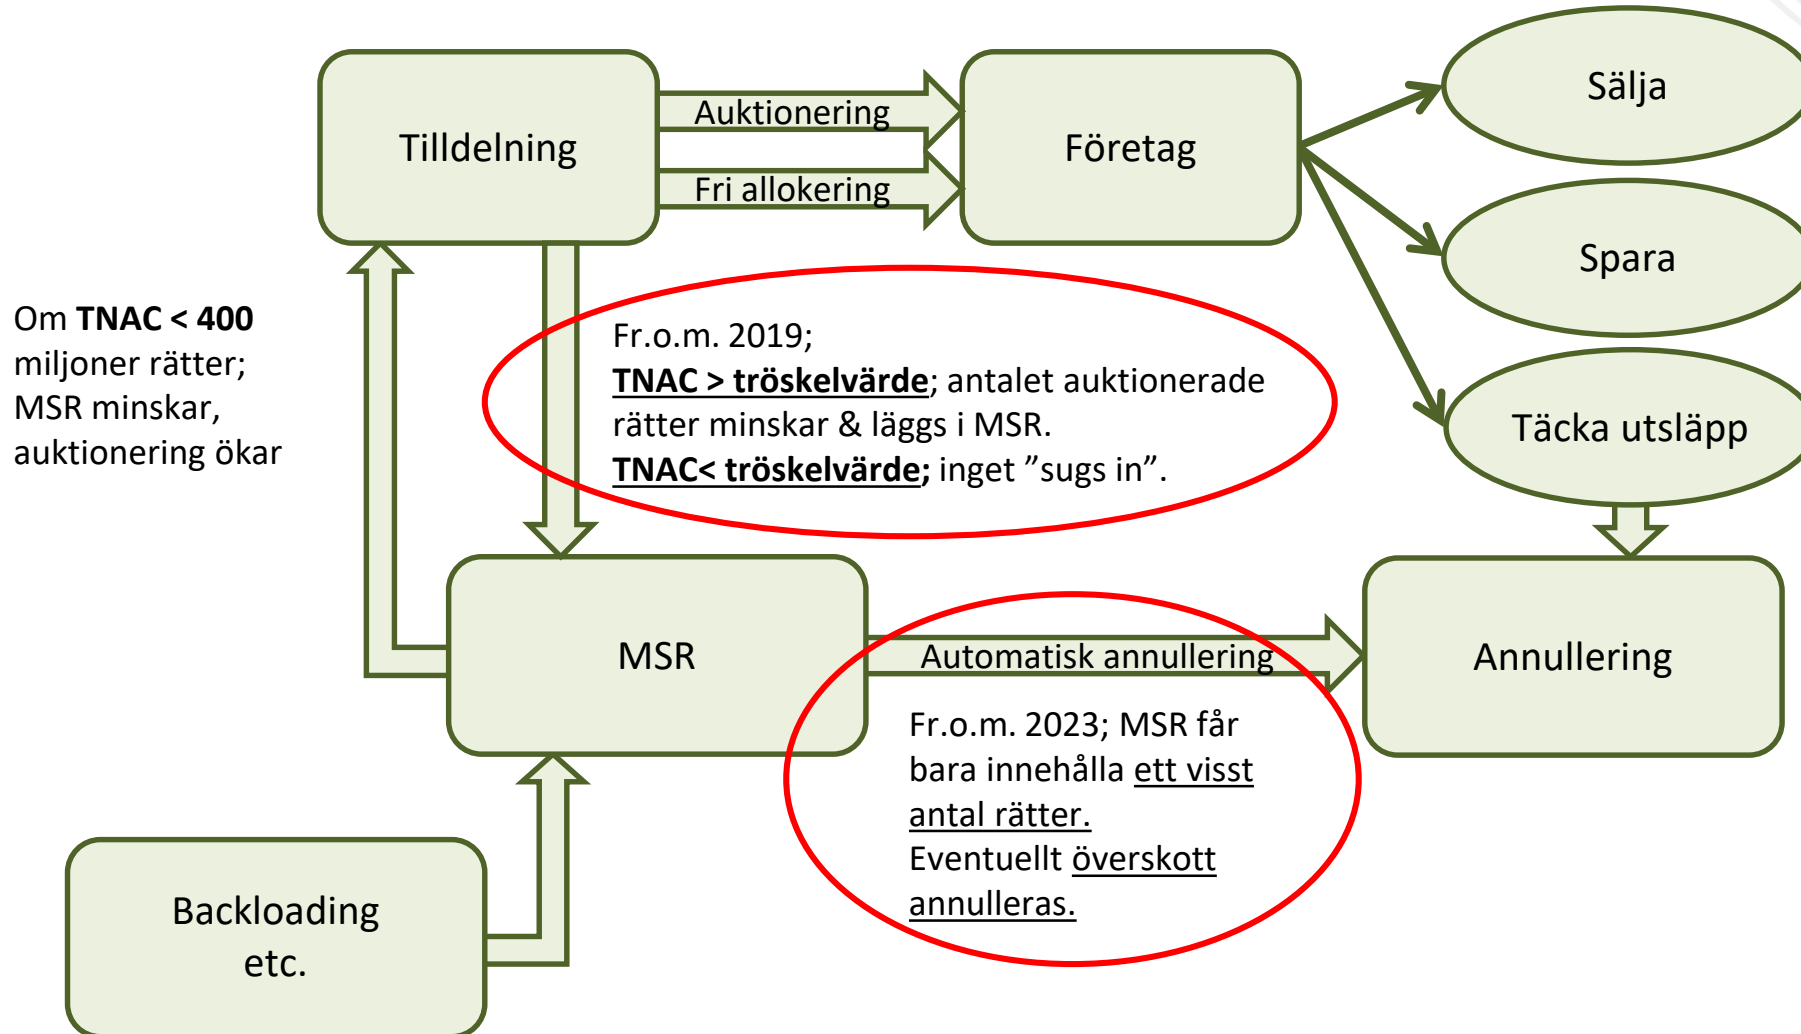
Tilldelning

Auktionering

Fri allokering

Företag

Sälja

Spara

Täcka utsläpp

Om **TNAC < 400** miljoner rätter; MSR minskar, auktionering ökar

Fr.o.m. 2019;
**TNAC > tröskelvärde**; antalet auktionerade rätter minskar & läggs i MSR.
**TNAC< tröskelvärde;** inget ”sugs in”.

MSR

Automatisk annullering

Annullering

Fr.o.m. 2023; MSR får bara innehålla ett visst antal rätter.
Eventuellt överskott annulleras.

Backloading etc.